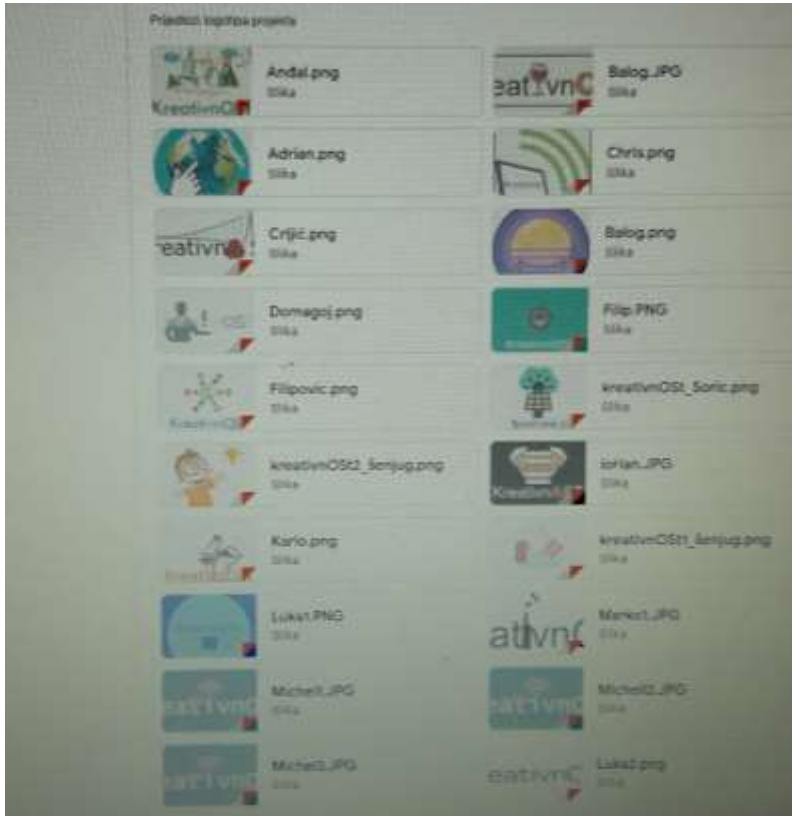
Prijedlozi logotipa projekta

KreativnOSt
Anđal.png
Slika

eativnO
Balog.JPG
Slika

Adrian.png
Slika

Chris.png
Slika

eativn
Crljić.png
Slika

Balog.png
Slika

Domagoj.png
Slika

Filip.PNG
Slika

KreativnOSt
Filipovic.png
Slika

kreativnOSt_Soric.png
Slika

kreativnOSt2_Šenjug.png
Slika

KreativnOSt
Iorian.JPG
Slika

Karlo.png
Slika

kreativnOSt1_Šenjug.png
Slika

Luka1.PNG
Slika

ativn
Marko1.JPG
Slika

eativnO
Michel1.JPG
Slika

eativnO
Michel2.JPG
Slika

eativnO
Michel3.JPG
Slika

eativnO
Luka2.png
Slika